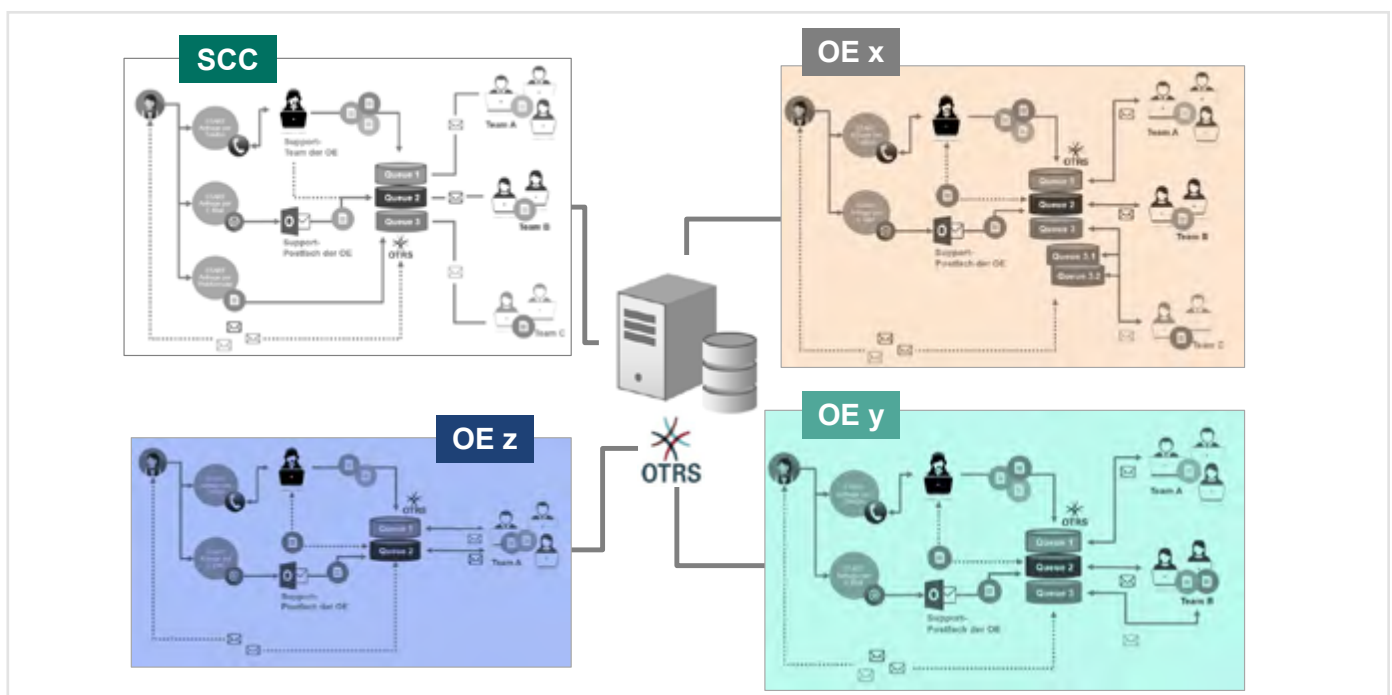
SCC

Support-Team der OE

Queue 1

Queue 2

Queue 3

OTRS

Support-Postfach der OE

Team A

Team B

Team C

OE x

OTRS

Queue 1

Queue 2

Queue 3

Queue 3.1

Queue 3.2

Support-Postfach der OE

Team A

Team B

Team C

OE z

OTRS

Queue 1

Queue 2

Support-Postfach der OE

Team A

OTRS

OE y

OTRS

Queue 1

Queue 2

Queue 3

Support-Postfach der OE

Team A

Team B